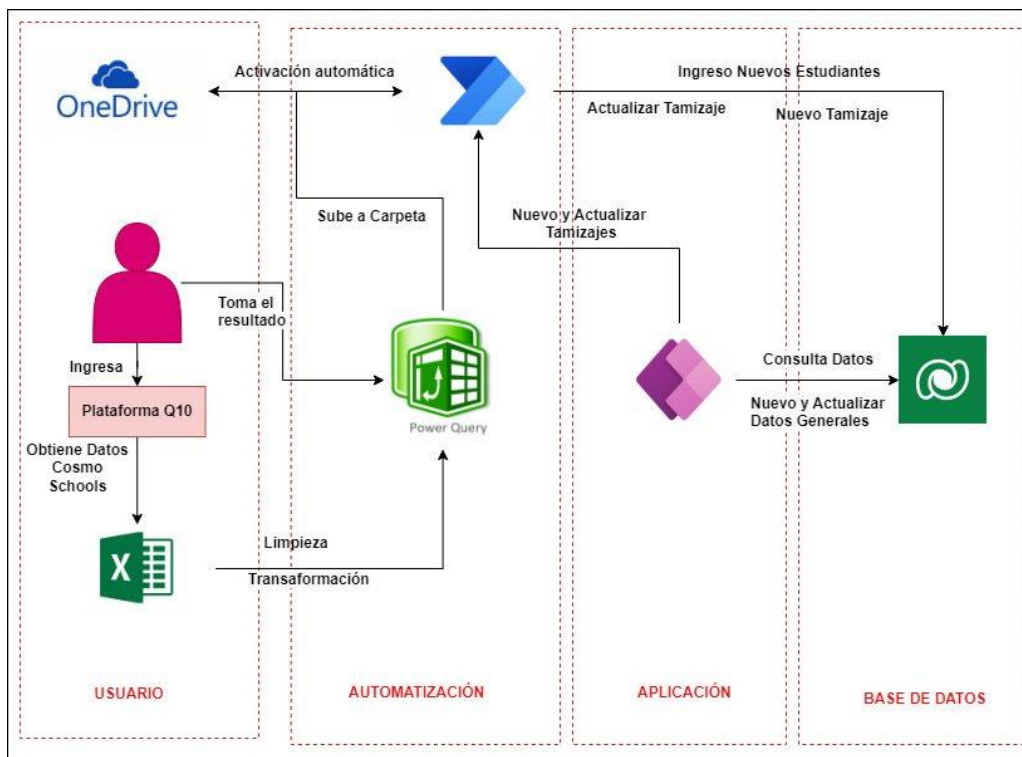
OneDrive

Activación automática

Ingreso Nuevos Estudiantes

Actualizar Tamizaje

Nuevo Tamizaje

Sube a Carpeta

Nuevo y Actualizar Tamizajes

Toma el resultado

Ingresa

Plataforma Q10

Obtiene Datos Cosmo Schools

Power Query

Consulta Datos

Nuevo y Actualizar Datos Generales

Limpieza

Transformación

USUARIO

AUTOMATIZACIÓN

APLICACIÓN

BASE DE DATOS